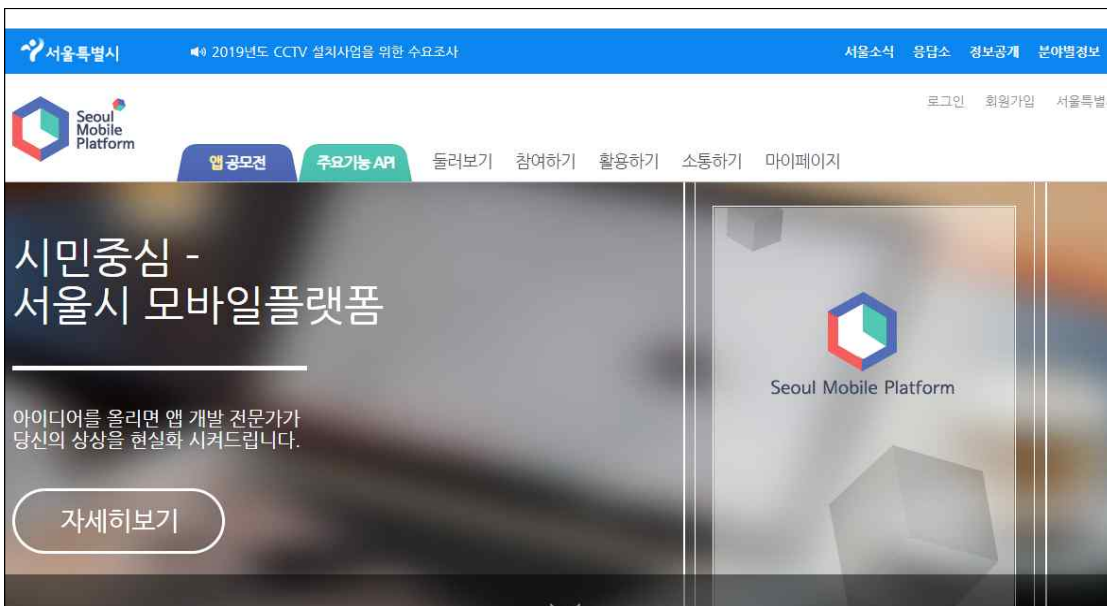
서울특별시

2019년도 CCTV 설치사업을 위한 수요조사

서울소식 응답소 정보공개 분야별정보

Seoul Mobile Platform

로그인 회원가입 서울특별

앱 공모전 주요기능 API 둘러보기 참여하기 활용하기 소통하기 마이페이지

시민중심 -
서울시 모바일플랫폼

아이디어를 올리면 앱 개발 전문가가
당신의 상상을 현실화 시켜드립니다.

자세히보기

Seoul Mobile Platform